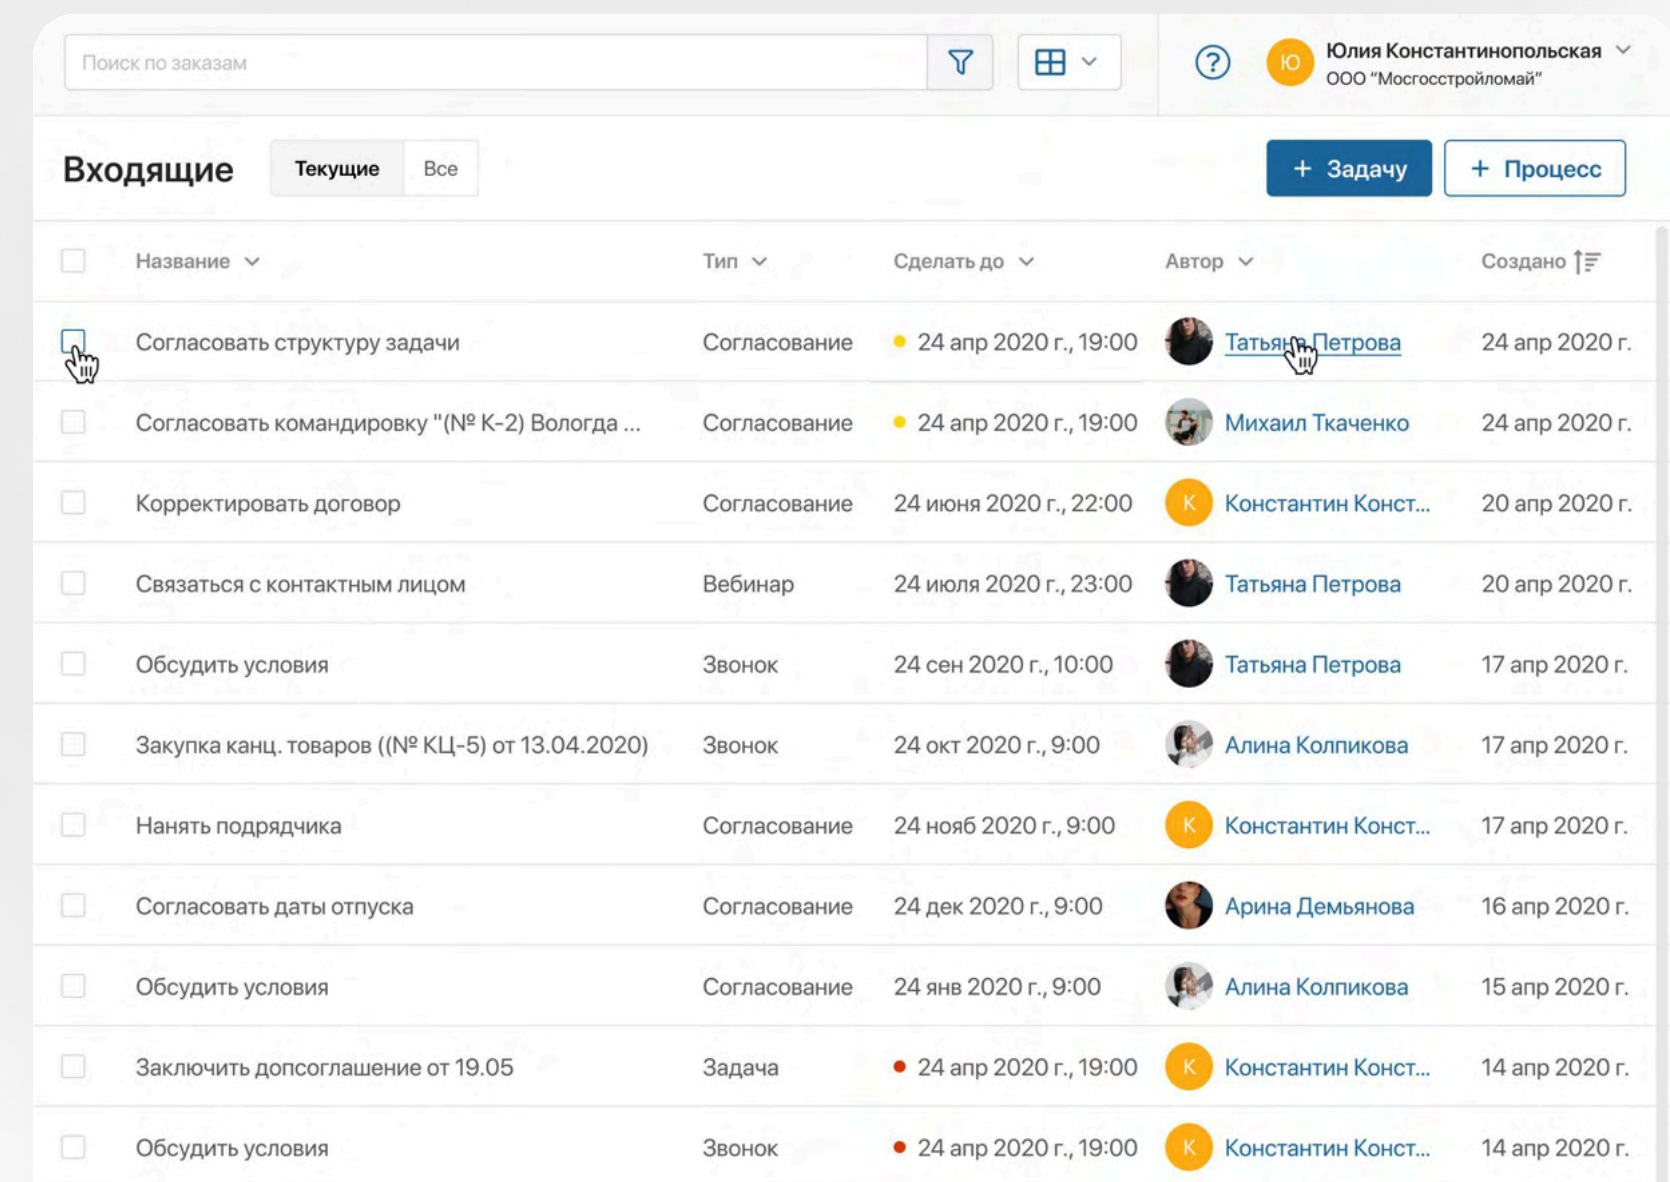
Поиск по заказам

Ю Юлия Константинопольская
ООО "Мосгосстройломай"

Входящие

Текущие | Все

+ Задачу
+ Процесс

| Название | Тип | Сделать до | Автор | Создано |
|---|---|---|---|---|
| Согласовать структуру задачи | Согласование | 24 апр 2020 г., 19:00 | Татьяна Петрова | 24 апр 2020 г. |
| Согласовать командировку "(№ К-2) Вологда ... | Согласование | 24 апр 2020 г., 19:00 | Михаил Ткаченко | 24 апр 2020 г. |
| Корректировать договор | Согласование | 24 июня 2020 г., 22:00 | К Константин Конст... | 20 апр 2020 г. |
| Связаться с контактным лицом | Вебинар | 24 июля 2020 г., 23:00 | Татьяна Петрова | 20 апр 2020 г. |
| Обсудить условия | Звонок | 24 сен 2020 г., 10:00 | Татьяна Петрова | 17 апр 2020 г. |
| Закупка канц. товаров ((№ КЦ-5) от 13.04.2020) | Звонок | 24 окт 2020 г., 9:00 | Алина Колпикова | 17 апр 2020 г. |
| Нанять подрядчика | Согласование | 24 нояб 2020 г., 9:00 | К Константин Конст... | 17 апр 2020 г. |
| Согласовать даты отпуска | Согласование | 24 дек 2020 г., 9:00 | Арина Демьянова | 16 апр 2020 г. |
| Обсудить условия | Согласование | 24 янв 2020 г., 9:00 | Алина Колпикова | 15 апр 2020 г. |
| Заключить допсоглашение от 19.05 | Задача | 24 апр 2020 г., 19:00 | К Константин Конст... | 14 апр 2020 г. |
| Обсудить условия | Звонок | 24 апр 2020 г., 19:00 | К Константин Конст... | 14 апр 2020 г. |